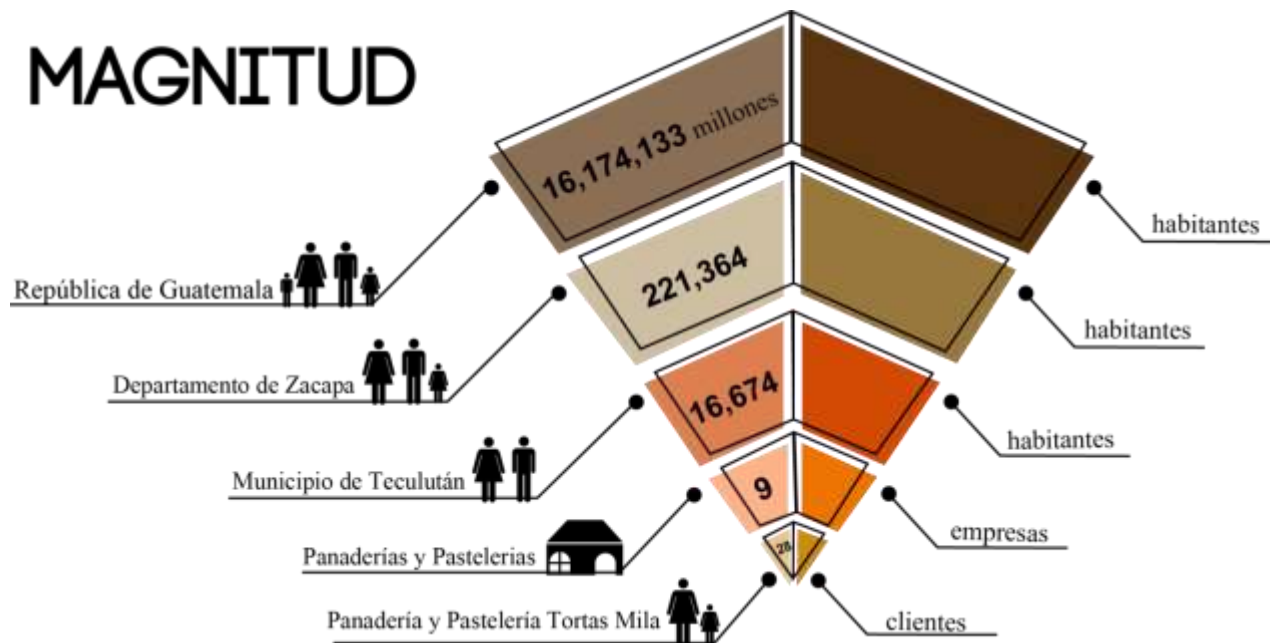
MAGNITUD

16,174,133 millones

habitantes

República de Guatemala

221,364

habitantes

Departamento de Zacapa

16,674

habitantes

Municipio de Teculután

9

empresas

Panaderías y Pastelerias

28

clientes

Panadería y Pastelería Tortas Mila